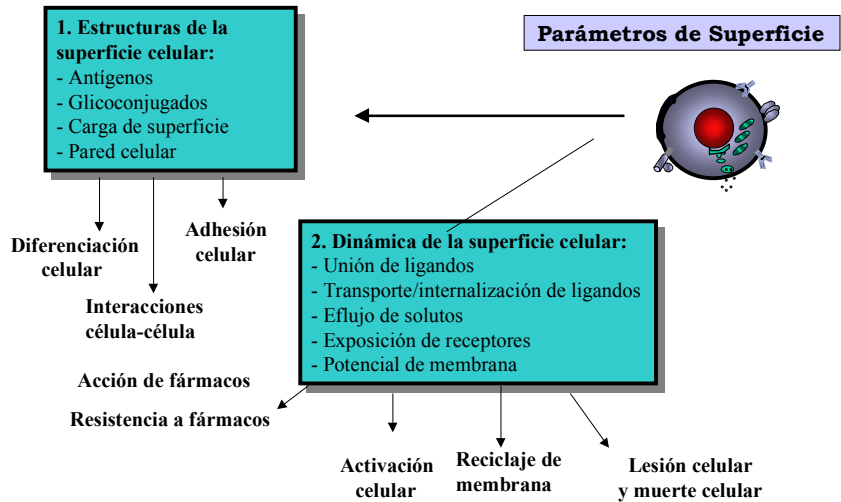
Parámetros de Superficie

1. Estructuras de la superficie celular:
- Antígenos
- Glicoconjugados
- Carga de superficie
- Pared celular

Diferenciación celular

Interacciones célula-célula

Adhesión celular

2. Dinámica de la superficie celular:
- Unión de ligandos
- Transporte/internalización de ligandos
- Eflujo de solutos
- Exposición de receptores
- Potencial de membrana

Acción de fármacos

Resistencia a fármacos

Activación celular

Reciclaje de membrana

Lesión celular y muerte celular